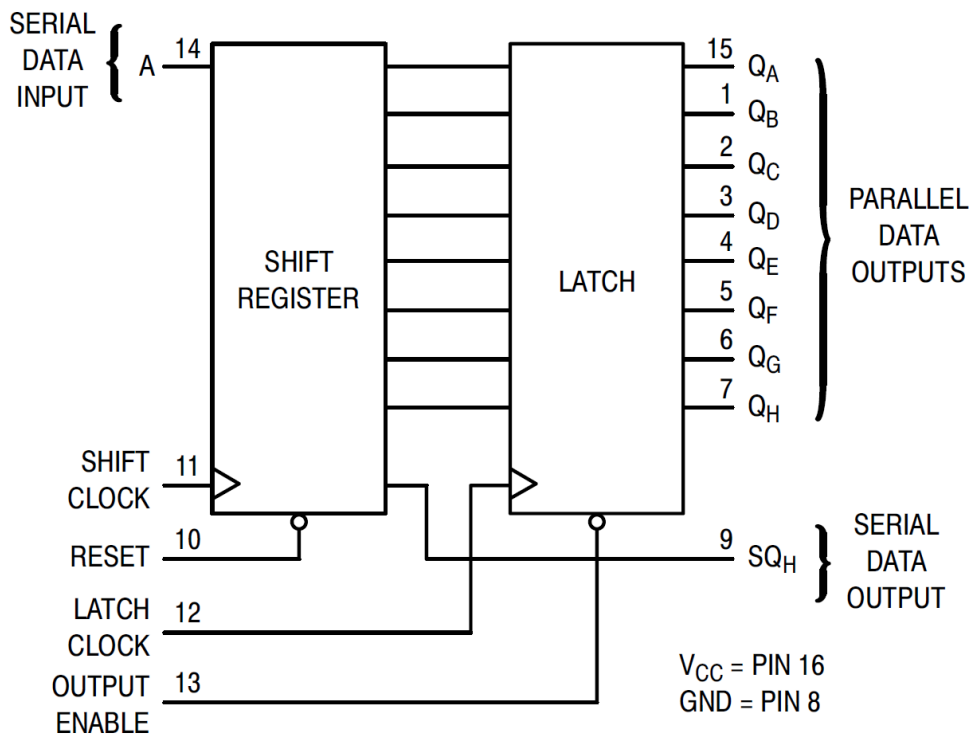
SERIAL DATA INPUT
A
14

SHIFT REGISTER

LATCH

15 $Q_A$
1 $Q_B$
2 $Q_C$
3 $Q_D$
4 $Q_E$
5 $Q_F$
6 $Q_G$
7 $Q_H$

PARALLEL DATA OUTPUTS

SHIFT CLOCK 11
RESET 10
LATCH CLOCK 12
OUTPUT ENABLE 13

9 $SQ_H$

SERIAL DATA OUTPUT

$V_{CC}$ = PIN 16
GND = PIN 8